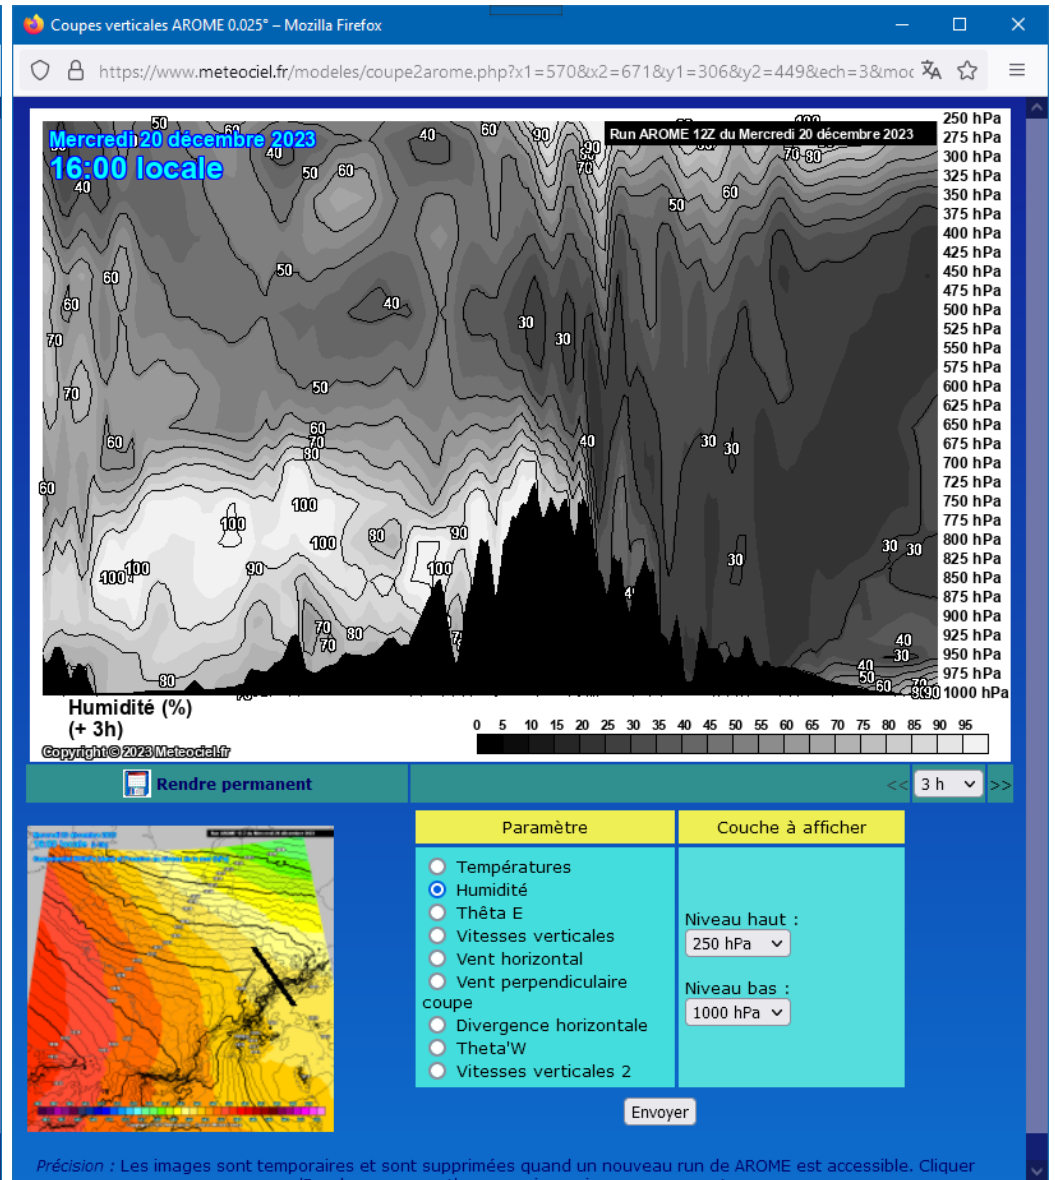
Coupes verticales AROME 0.025° – Mozilla Firefox

https://www.meteociel.fr/modeles/coupe2arome.php?x1=570&x2=671&y1=306&y2=449&ech=3&moc

Mercredi 20 décembre 2023
16:00 locale

Run AROME 12Z du Mercredi 20 décembre 2023

250 hPa
275 hPa
300 hPa
325 hPa
350 hPa
375 hPa
400 hPa
425 hPa
450 hPa
475 hPa
500 hPa
525 hPa
550 hPa
575 hPa
600 hPa
625 hPa
650 hPa
675 hPa
700 hPa
725 hPa
750 hPa
775 hPa
800 hPa
825 hPa
850 hPa
875 hPa
900 hPa
925 hPa
950 hPa
975 hPa
1000 hPa

50 60 40 60 90 90 70 80 40 50 60 60 50 50 60 40 30 30 70 70 50 60 60 70 80 40 30 30 60 100 100 100 80 90 30 30 30 100 100 90 100 70 80 70 40 30 40 50 60 80 90 80

Humidité (%)
(+ 3h)

Copyright © 2023 Meteociel.fr

0 5 10 15 20 25 30 35 40 45 50 55 60 65 70 75 80 85 90 95

Rendre permanent

<< 3 h >>

Paramètre

Températures
Humidité
Thêta E
Vitesses verticales
Vent horizontal
Vent perpendiculaire coupe
Divergence horizontale
Theta'W
Vitesses verticales 2

Couche à afficher

Niveau haut :
250 hPa
Niveau bas :
1000 hPa

Envoyer

Précision : Les images sont temporaires et sont supprimées quand un nouveau run de AROME est accessible. Cliquer